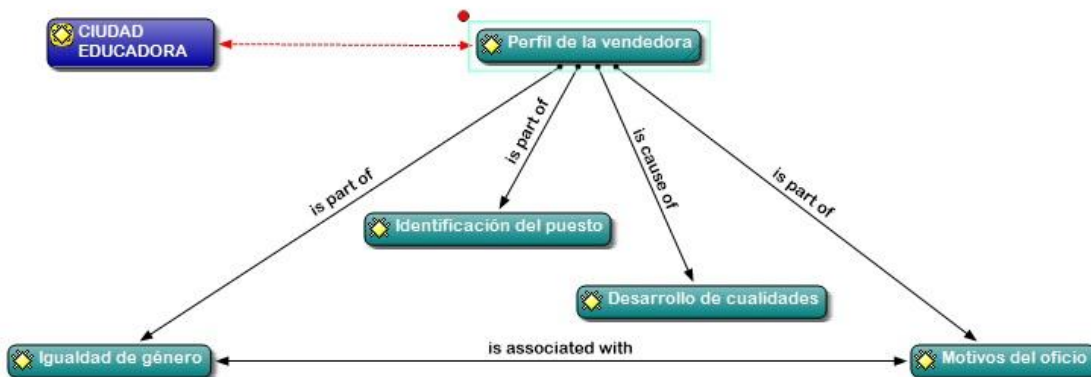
CIUDAD EDUCADORA

Perfil de la vendedora

is part of

is part of

is cause of

is part of

Identificación del puesto

Desarrollo de cualidades

Igualdad de género

is associated with

Motivos del oficio